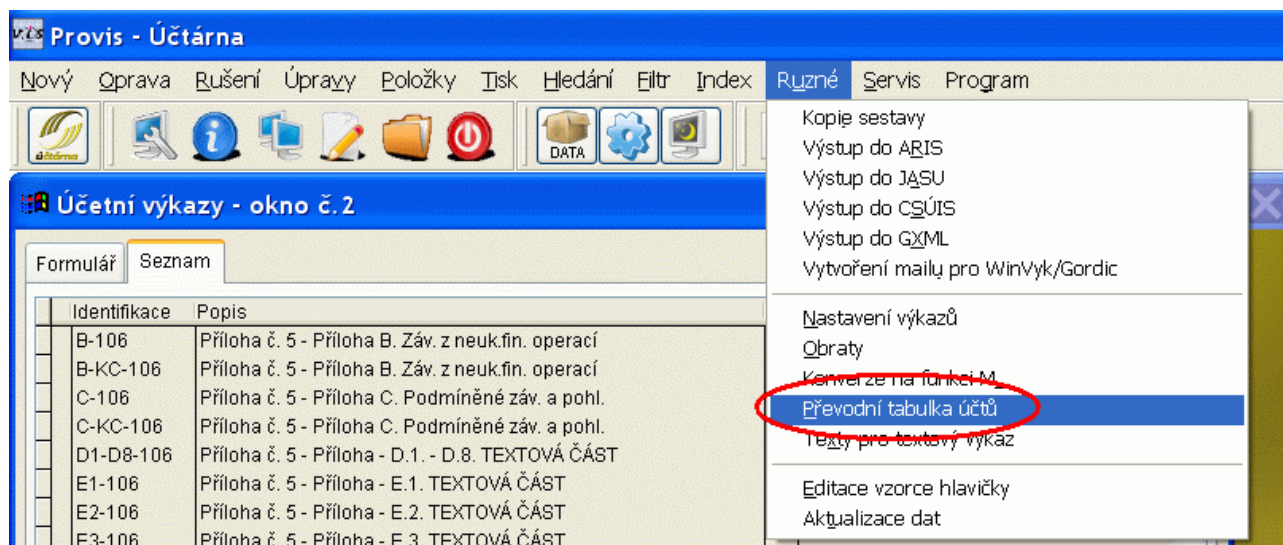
Provis - Účtárna

Nový Oprava Rušení Úpravy Položky Tisk Hledání Filtr Index Ruzné Servis Program

účtárna

DATA

Účetní výkazy - okno č.2

Formulář Seznam

| | Identifikace | Popis |
|---|---|---|
| | B-106 | Příloha č. 5 - Příloha B. Záv. z neuk.fin. operací |
| | B-KC-106 | Příloha č. 5 - Příloha B. Záv. z neuk.fin. operací |
| | C-106 | Příloha č. 5 - Příloha C. Podmíněné záv. a pohl. |
| | C-KC-106 | Příloha č. 5 - Příloha C. Podmíněné záv. a pohl. |
| | D1-D8-106 | Příloha č. 5 - Příloha - D.1. - D.8. TEXTOVÁ ČÁST |
| | E1-106 | Příloha č. 5 - Příloha - E.1. TEXTOVÁ ČÁST |
| | E2-106 | Příloha č. 5 - Příloha - E.2. TEXTOVÁ ČÁST |
| | E3-106 | Příloha č. 5 - Příloha - E.3. TEXTOVÁ ČÁST |

Kopie sestavy
Výstup do ARIS
Výstup do JASU
Výstup do CSÚIS
Výstup do GXML
Vytvoření mailů pro WinVyk/Gordic

Nastavení výkazů
Obraty
Konverze na funkci M
Převodní tabulka účtů
Texty pro textový výkaz

Editace vzorce hlavičky
Aktualizace dat